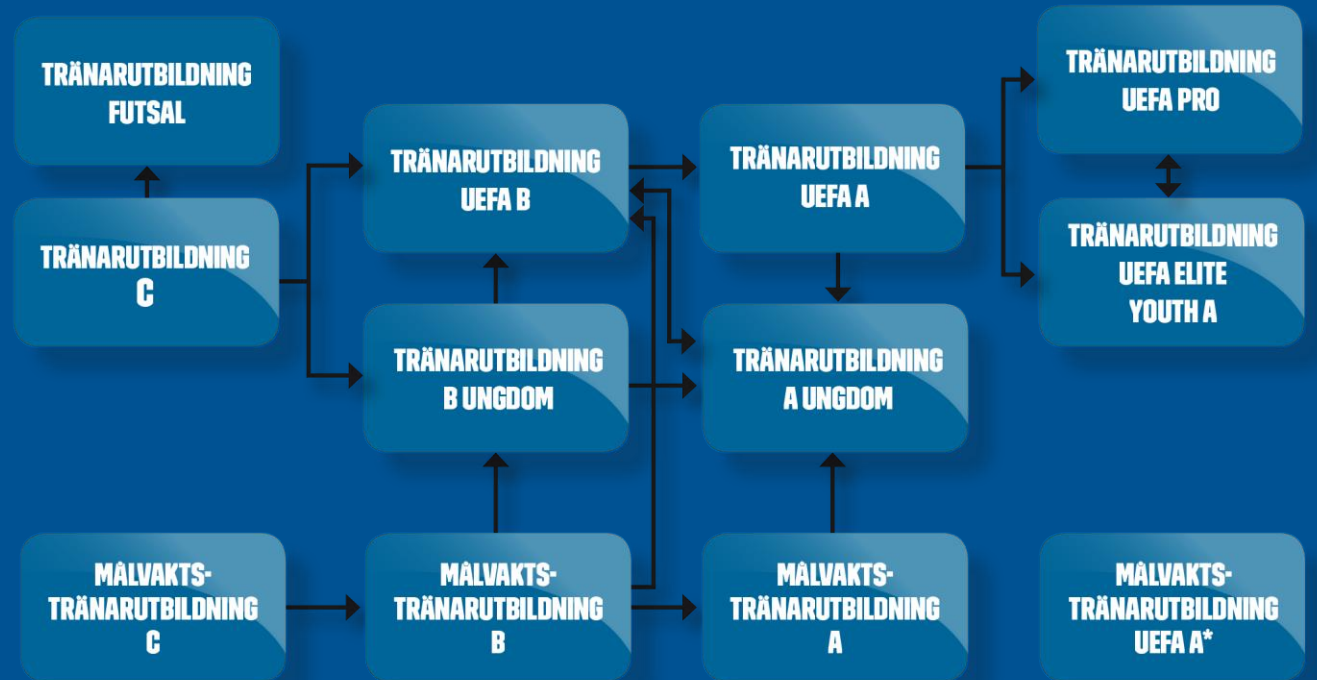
TRÄNARUTBILDNING FUTSAL

TRÄNARUTBILDNING C

TRÄNARUTBILDNING UEFA B

TRÄNARUTBILDNING B UNGDOM

TRÄNARUTBILDNING UEFA A

TRÄNARUTBILDNING A UNGDOM

TRÄNARUTBILDNING UEFA PRO

TRÄNARUTBILDNING UEFA ELITE YOUTH A

MÅLVAKTS-TRÄNARUTBILDNING C

MÅLVAKTS-TRÄNARUTBILDNING B

MÅLVAKTS-TRÄNARUTBILDNING A

MÅLVAKTS-TRÄNARUTBILDNING UEFA A*